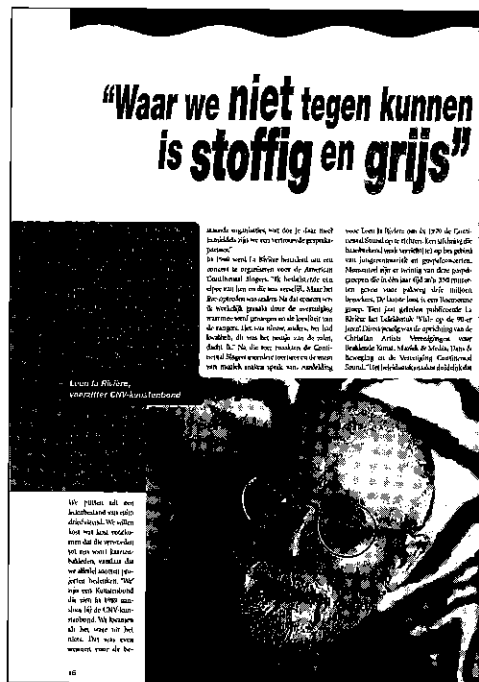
"Waar we niet tegen kunnen is stoffig en grijs"

– Leen la Rivière, voorzitter CNV-kunstenbond

We zitten uit een kunstenbond van mijn driedubbel. We willen kost wat kost voorkomen dat de leverancier zet van vorst kunstenbelasten, vandaar dat we alleen aanzetten projecten hebben. "We zijn een Kunstenbond die niet in 1990 aansluit bij de CNV-kunstenbond. We kunnen als het ware uit het niets. Dat was even wennen voor de be-

staande organisaties, wat doe je daar mee? Inmiddels zijn we een vertrouwde gesprekspartner."

In 1968 werd La Rivière benaderd om een concert te organiseren voor de American Continental Singers. "Ik herinner me nog dat ik een en dat was het. Maar het ene optreden was anders. Na dat concert ben ik werkelijk geraakt door de overtuiging waarmee werd gezongen en de kwaliteit van de zangers. Het was nieuw, anders, het had kwaliteit, dit was het nieuwe van de zaak, dacht ik." Na die tour maakten de Continental Singers voortaan een tournee van de maan van mensen anders speelt van ontwikkeling

voor Leen la Rivière om in 1970 de Continental Sound op te richten. Een stichting die haar werkveld vond in (de) op het gebied van jongerenmuziek en gospelconcerten. Momenteel zijn er twintig van deze popgroepen die in één jaar tijd zo'n 250 muziekeen geven voor ruim drie miljoen bezoekers. De laatste jaren is een flamboyante groep. Een jaar geleden publiceerde La Rivière het Jubileumboek 'Vlak op de 90-er jaren'. Direct gevolgd was de oprichting van de Christian Artists Vereniging voor Beeldende Kunst, Muziek & Media, Dans & Beweging en de Vereniging Continental Sound. "Het belangrijkste was dat

16